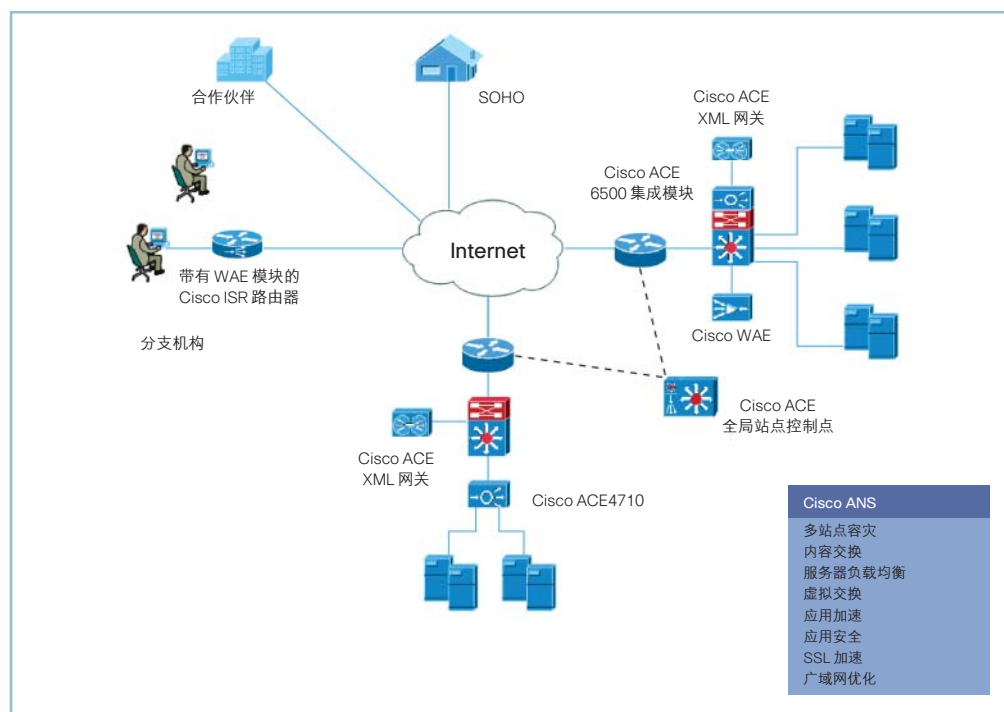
合作伙伴

SOHO

Cisco ACE XML 网关

Cisco ACE 6500 集成模块

Internet

带有 WAE 模块的 Cisco ISR 路由器

分支机构

Cisco WAE

Cisco ACE 全局站点控制点

Cisco ACE XML 网关

Cisco ACE4710

Cisco ANS
多站点容灾
内容交换
服务器负载均衡
虚拟交换
应用加速
应用安全
SSL 加速
广域网优化